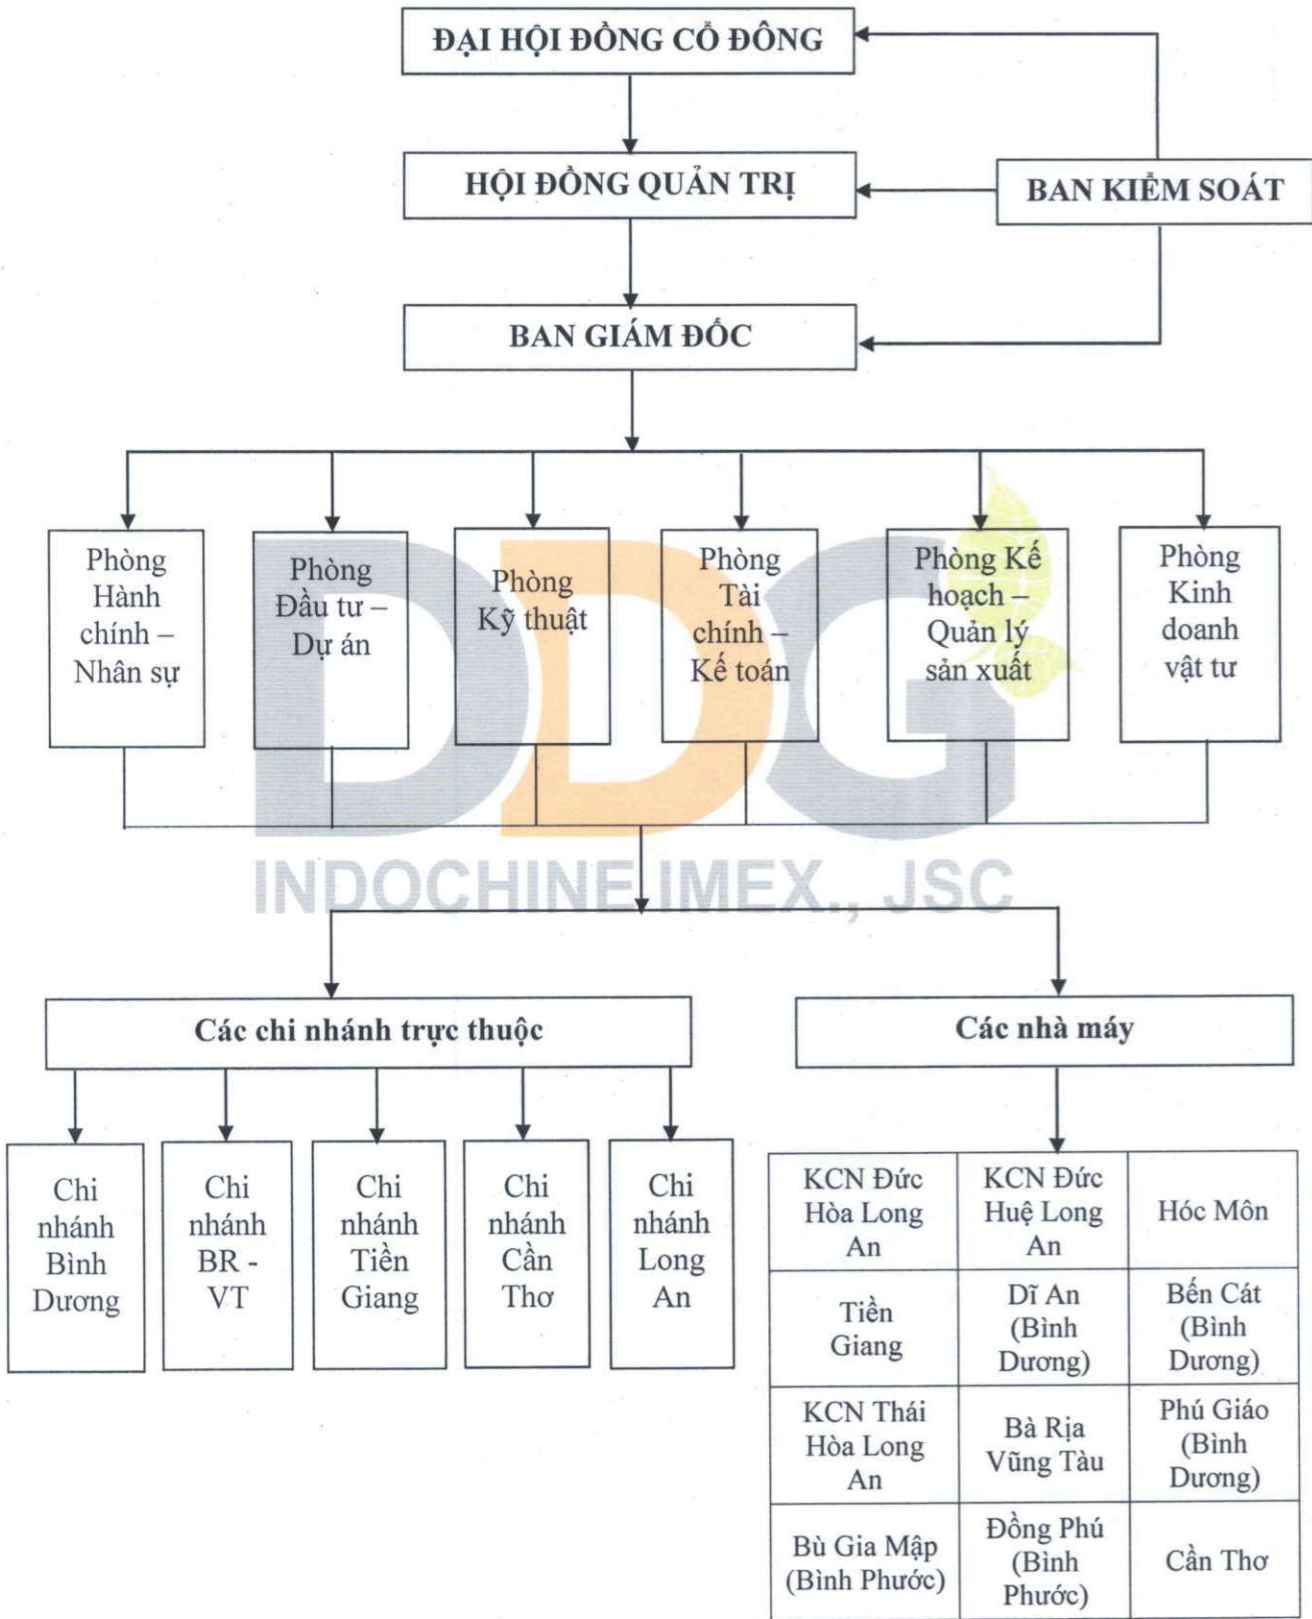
ĐẠI HỘI ĐỒNG CỔ ĐÔNG

HỘI ĐỒNG QUẢN TRỊ

BAN KIỂM SOÁT

BAN GIÁM ĐỐC

Phòng Hành chính – Nhân sự

Phòng Đầu tư – Dự án

Phòng Kỹ thuật

Phòng Tài chính – Kế toán

Phòng Kế hoạch – Quản lý sản xuất

Phòng Kinh doanh vật tư

DDG

INDOCHINE IMEX., JSC

Các chi nhánh trực thuộc

Các nhà máy

Chi nhánh Bình Dương

Chi nhánh BR - VT

Chi nhánh Tiền Giang

Chi nhánh Cần Thơ

Chi nhánh Long An

| KCN Đức Hòa Long An | KCN Đức Huệ Long An | Hóc Môn |
|---|---|---|
| Tiền Giang | Dĩ An (Bình Dương) | Bến Cát (Bình Dương) |
| KCN Thái Hòa Long An | Bà Rịa Vũng Tàu | Phú Giáo (Bình Dương) |
| Bù Gia Mập (Bình Phước) | Đồng Phú (Bình Phước) | Cần Thơ |